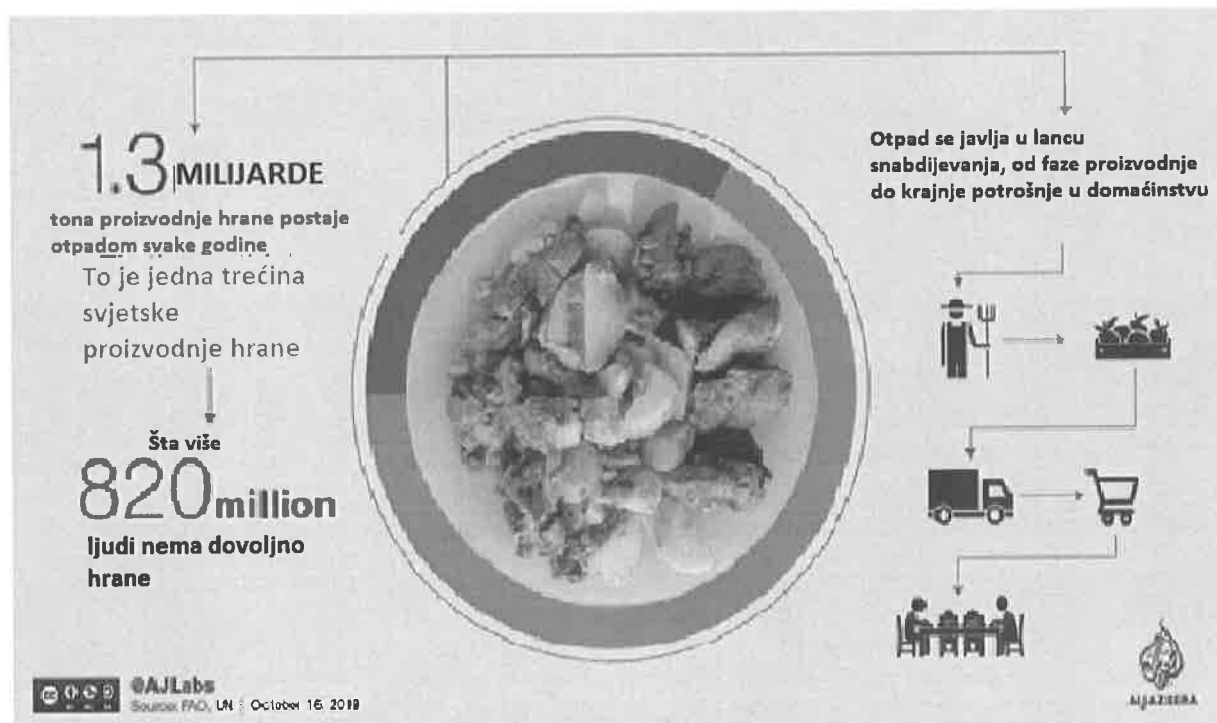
1.3 MILIJARDE

tona proizvodnje hrane postaje otpadom svake godine

To je jedna trećina svjetske proizvodnje hrane

Šta više

820 million

ljudi nema dovoljno hrane

Otpad se javlja u lancu snabdijevanja, od faze proizvodnje do krajnje potrošnje u domaćinstvu

@AJLabs
Source: FAO, UN | October 16, 2019

ALJAZEERA